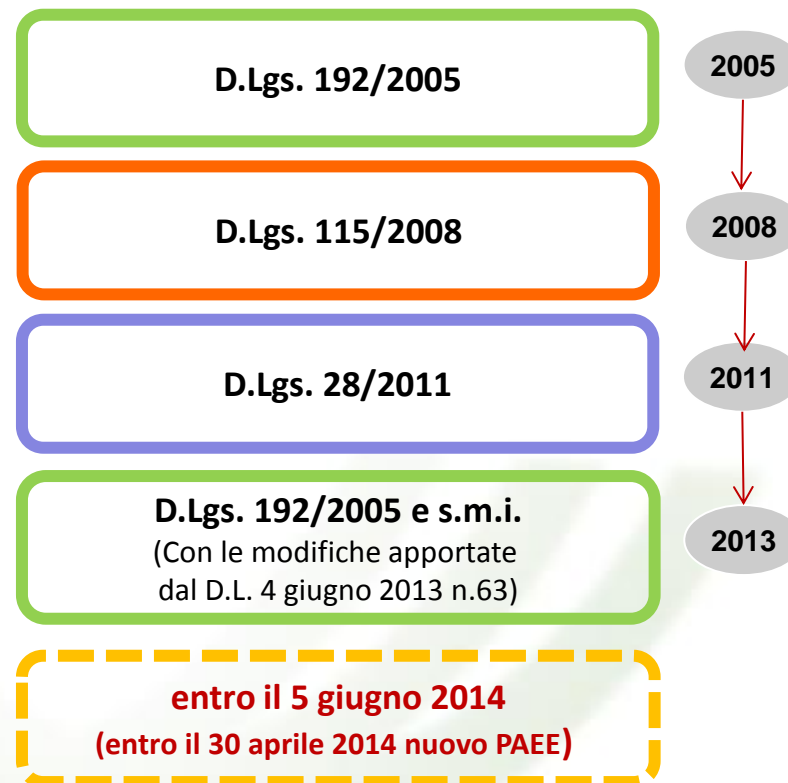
D.Lgs. 192/2005

2005

D.Lgs. 115/2008

2008

D.Lgs. 28/2011

2011

D.Lgs. 192/2005 e s.m.i.
(Con le modifiche apportate dal D.L. 4 giugno 2013 n.63)

2013

entro il 5 giugno 2014
(entro il 30 aprile 2014 nuovo PAEE)